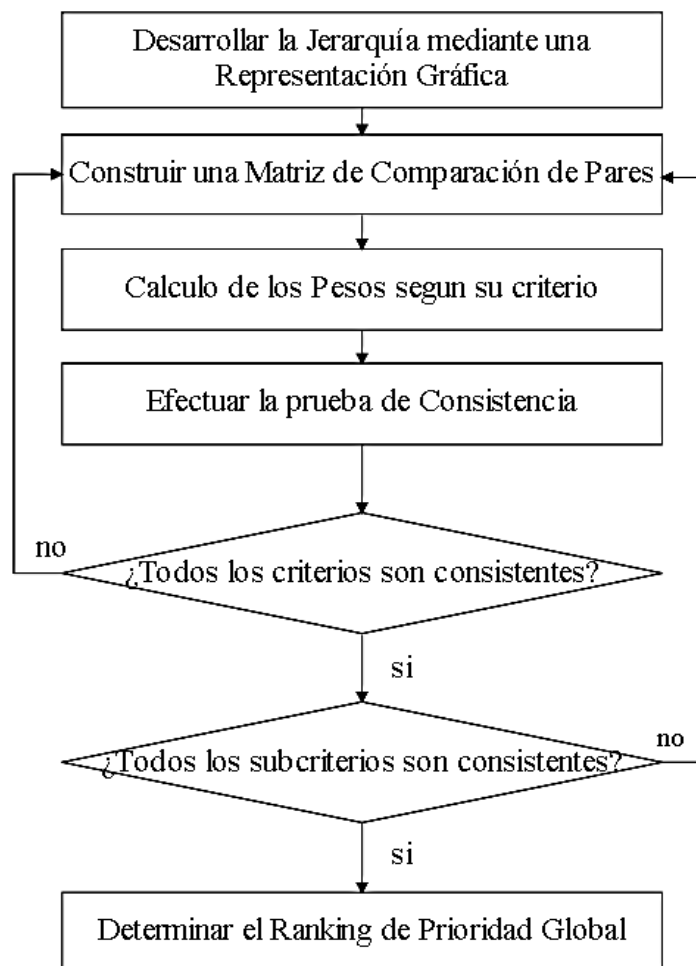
Desarrollar la Jerarquía mediante una Representación Gráfica

Construir una Matriz de Comparación de Pares

Calculo de los Pesos segun su criterio

Efectuar la prueba de Consistencia

no

¿Todos los criterios son consistentes?

si

no

¿Todos los subcriterios son consistentes?

si

Determinar el Ranking de Prioridad Global